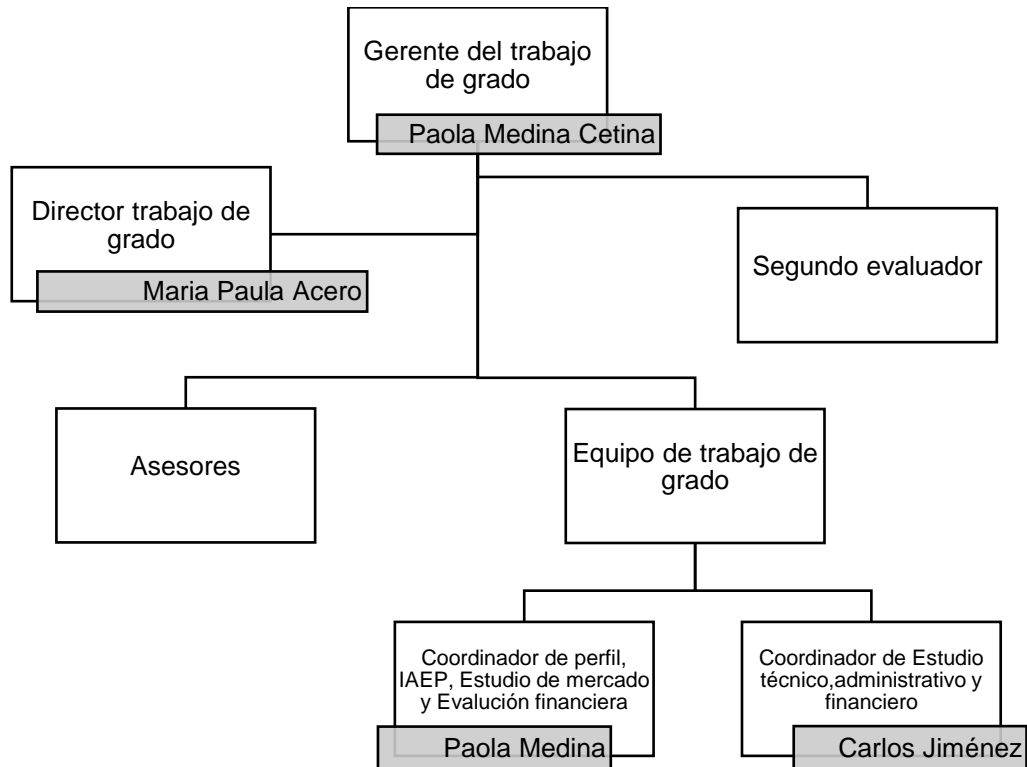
Gerente del trabajo de grado

Paola Medina Cetina

Director trabajo de grado

Maria Paula Acero

Segundo evaluador

Asesores

Equipo de trabajo de grado

Coordinador de perfil, IAEP, Estudio de mercado y Evalución financiera

Paola Medina

Coordinador de Estudio técnico,administrativo y financiero

Carlos Jiménez